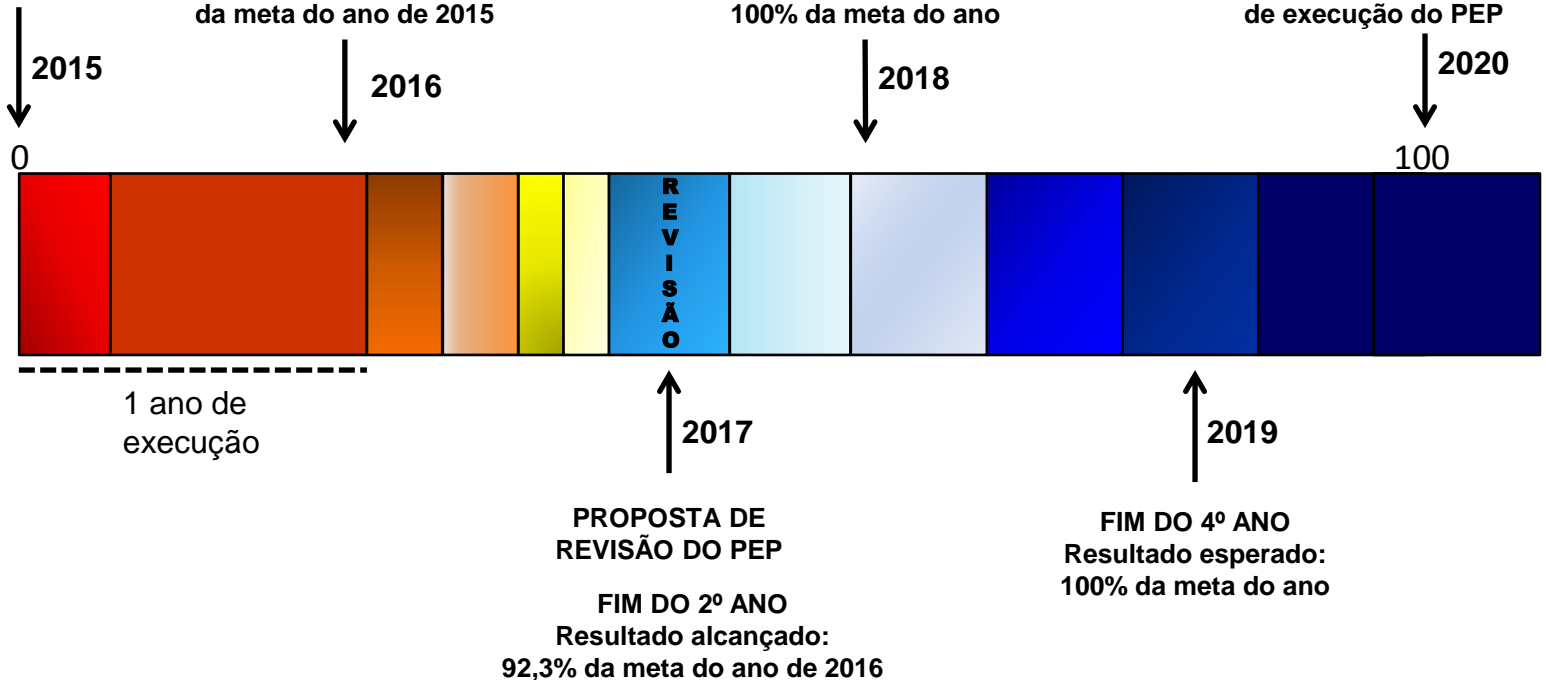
da meta do ano de 2015

100% da meta do ano

de execução do PEP

2015

2016

2018

2020

0

100

R
E
V
I
S
Ã
O

1 ano de execução

2017

2019

PROPOSTA DE REVISÃO DO PEP

FIM DO 2º ANO
Resultado alcançado:
92,3% da meta do ano de 2016

FIM DO 4º ANO
Resultado esperado:
100% da meta do ano